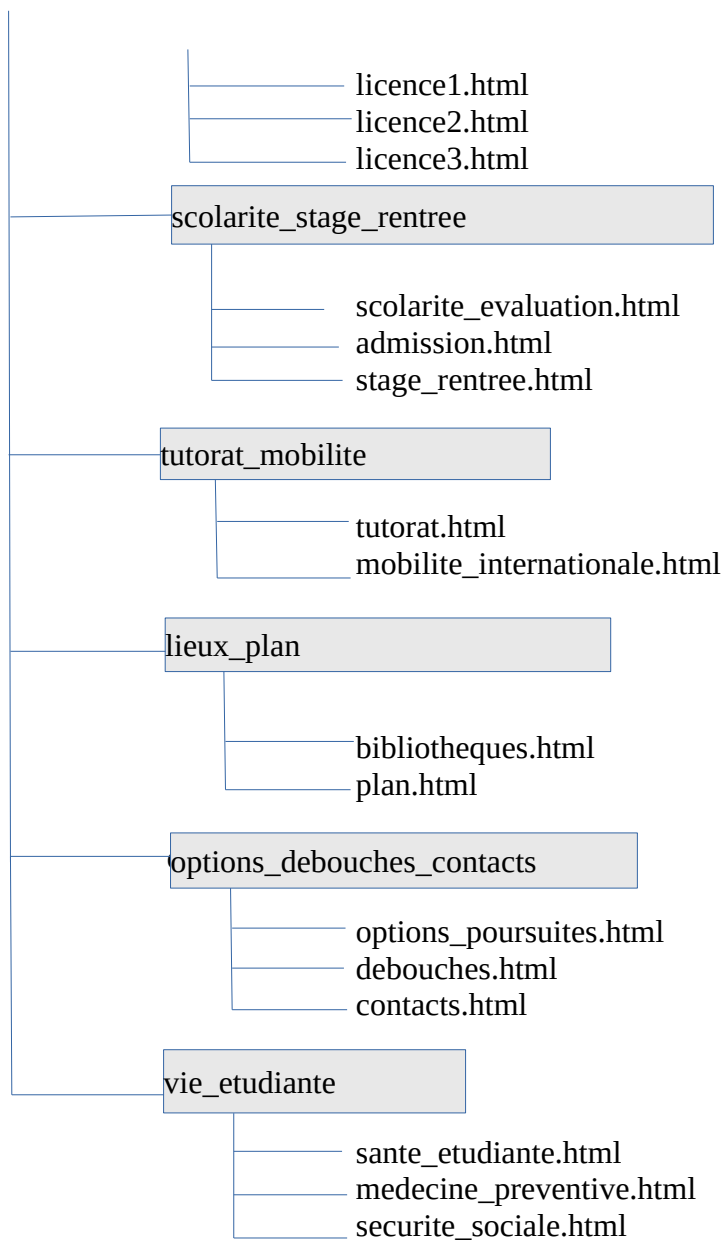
licence1.html
licence2.html
licence3.html

scolarite_stage_rentree

scolarite_evaluation.html
admission.html
stage_rentree.html

tutorat_mobilite

tutorat.html
mobilite_internationale.html

lieux_plan

bibliotheques.html
plan.html

options_debouches_contacts

options_poursuites.html
debouches.html
contacts.html

vie_etudiante

sante_etudiante.html
medecine_preventive.html
securite_sociale.html